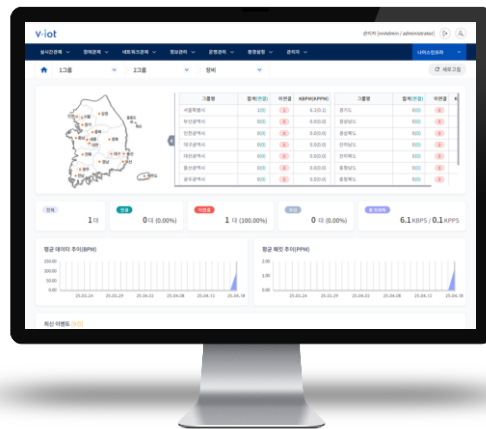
v-iot

관리자 (smlabin / administrator)

실시간관제 장비관제 네트워크관제 정보관리 운영관리 환경설정 관리자 나의스토리

1그룹 2그룹 장비 새로고침

그룹명 | 장비(연결) | 미연결 | KBPM(KPPM)
서울특별시 | 100 | 0 | 0.0(0.0)
부산광역시 | 0(0) | 0 | 0.0(0.0)
인천광역시 | 0(0) | 0 | 0.0(0.0)
대구광역시 | 0(0) | 0 | 0.0(0.0)
대전광역시 | 0(0) | 0 | 0.0(0.0)
울산광역시 | 0(0) | 0 | 0.0(0.0)
광주광역시 | 0(0) | 0 | 0.0(0.0)

그룹명 | 장비(연결) | 미연결
경기도 | 0(0) | 0
강원남도 | 0(0) | 0
충청남도 | 0(0) | 0
충청북도 | 0(0) | 0
전라북도 | 0(0) | 0
전라남도 | 0(0) | 0
경상북도 | 0(0) | 0
경상남도 | 0(0) | 0

전체 1 대
연결 0 대 (0.00%)
미연결 1 대 (100.00%)
경고 0 대 (0.00%)
총 트래픽 6.1 KBPS / 0.1 KPPS

평균 데이터 추이(BPM)
200.00
150.00
100.00
50.00
0.00
25.03.24 25.03.29 25.04.03 25.04.08 25.04.13 25.04.18

평균 패킷 추이(PPM)
2.00
1.00
0.00
25.03.24 25.03.29 25.04.03 25.04.08 25.04.13 25.04.18

최신 이벤트